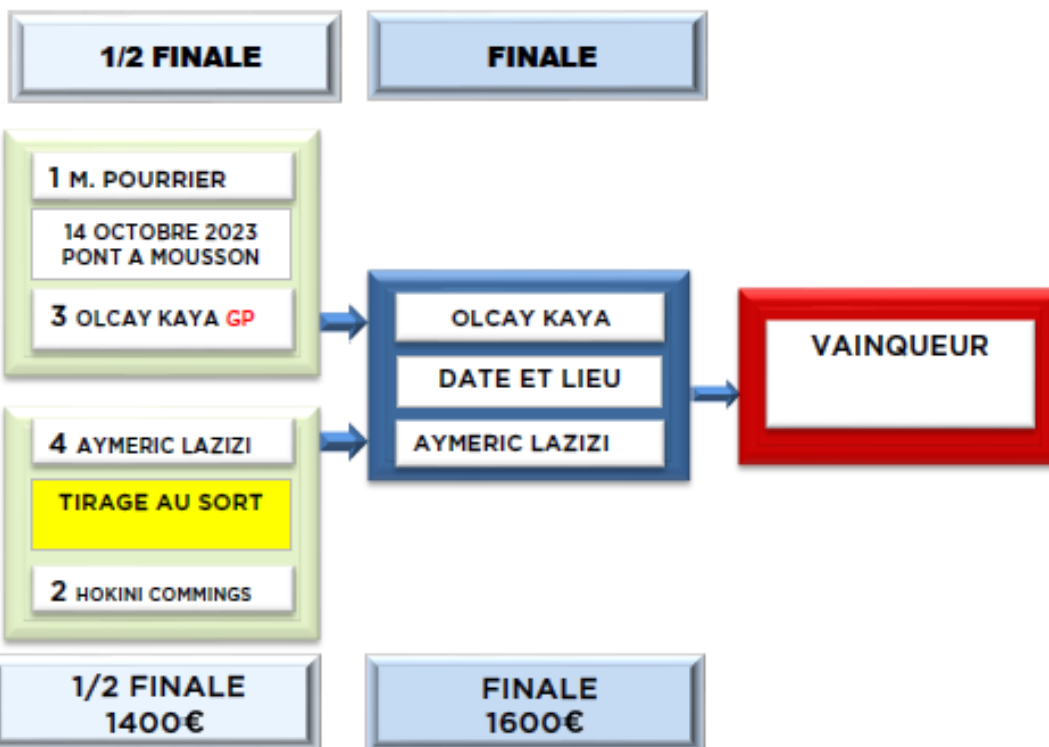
1/2 FINALE

FINALE

1 M. POURRIER

14 OCTOBRE 2023
PONT A MOUSSON

3 OLCAY KAYA GP

OLCAY KAYA

DATE ET LIEU

AYMERIC LAZIZI

VAINQUEUR

4 AYMERIC LAZIZI

TIRAGE AU SORT

2 HOKINI COMMINGS

1/2 FINALE
1400€

FINALE
1600€